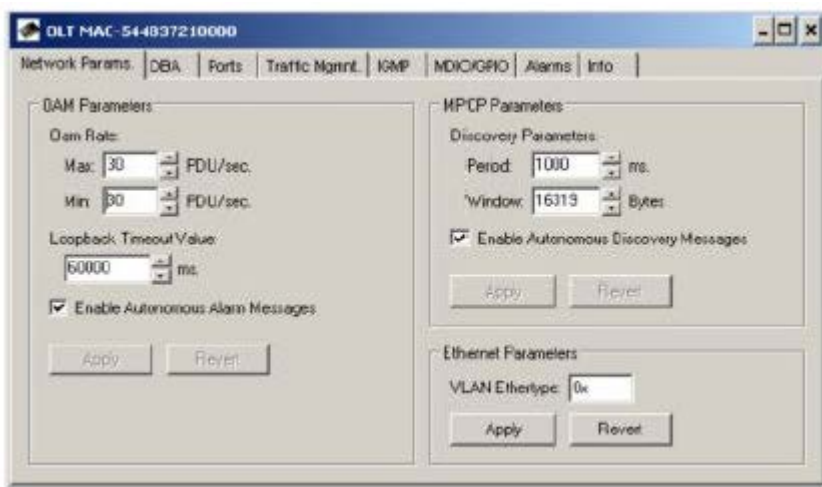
OLT MAC-544837210000

Network Params. | DBA | Ports | Traffic Mgmnt. | IGMP | MDIO/GPIO | Alarms | Info

OAM Parameters
Oam Rate:
Max: 30 PDU/sec.
Min: 30 PDU/sec.
Loopback Timeout Value:
60000 ms.
Enable Autonomous Alarm Messages
Apply Revert

MPCP Parameters
Discovery Parameters
Period: 1000 ms.
Window: 16319 Bytes
Enable Autonomous Discovery Messages
Apply Revert

Ethernet Parameters
VLAN Ethertype: 0x
Apply Revert